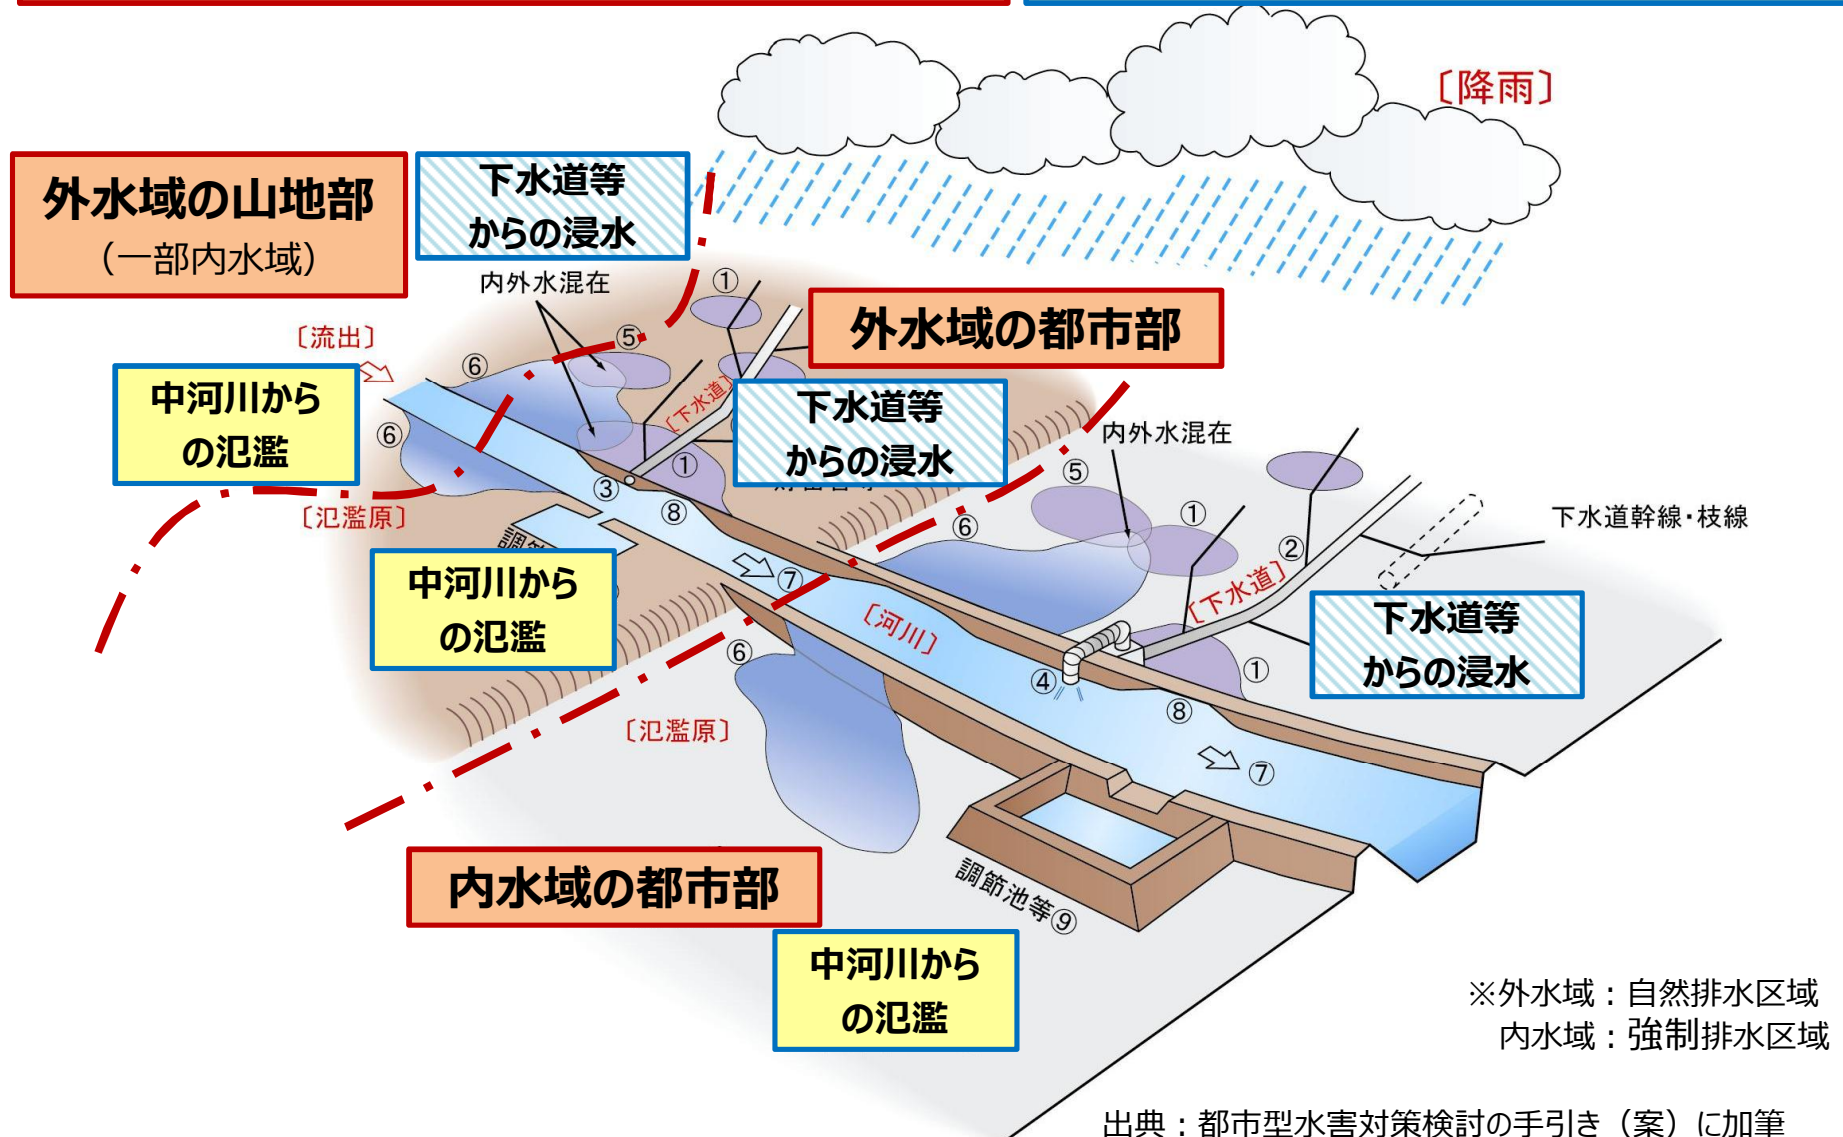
〔降雨〕

外水域の山地部
（一部内水域）

下水道等からの浸水

内外水混在

①

⑤

⑥

〔流出〕

中河川からの氾濫

⑥

外水域の都市部

〔下水道〕

下水道等からの浸水

内外水混在

①

③

⑧

⑤

〔氾濫原〕

⑥

①

下水道幹線・枝線

②

中河川からの氾濫

⑦

〔下水道〕

〔河川〕

下水道等からの浸水

⑥

④

①

⑧

〔氾濫原〕

⑦

内水域の都市部

調節池等⑨

中河川からの氾濫

※外水域：自然排水区域
内水域：強制排水区域

出典：都市型水害対策検討の手引き（案）に加筆